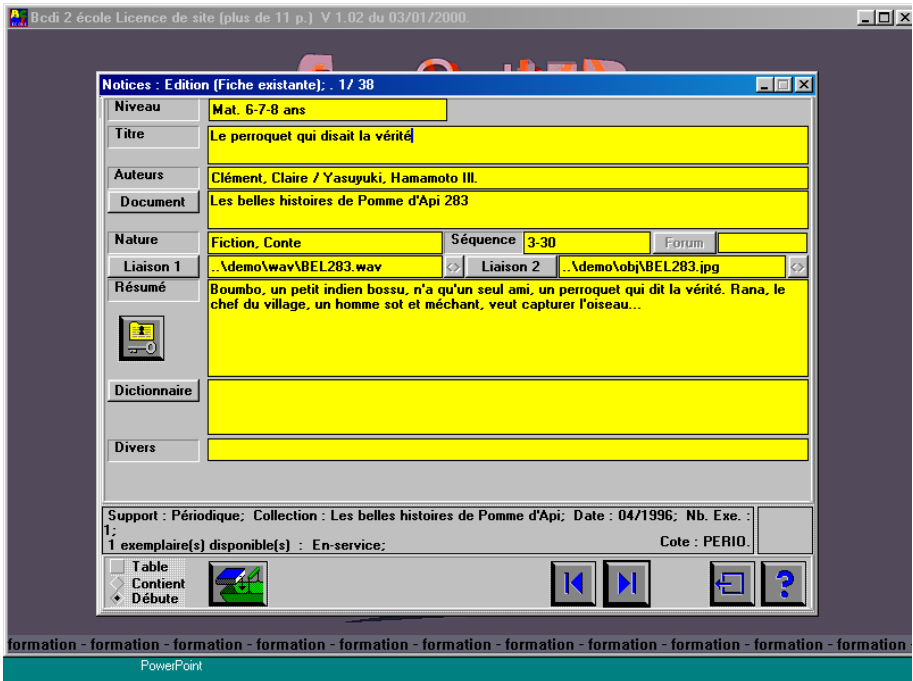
Bcdi 2 école Licence de site (plus de 11 p.) V 1.02 du 03/01/2000.

Notices : Edition (Fiche existante); . 1/ 38

Niveau
Mat. 6-7-8 ans

Titre
Le perroquet qui disait la vérité

Auteurs
Clément, Claire / Yasuyuki, Hamamoto Ill.

Document
Les belles histoires de Pomme d'Api 283

Nature
Fiction, Conte

Séquence
3-30

Forum

Liaison 1
..\demo\wav\BEL283.wav

Liaison 2
..\demo\obj\BEL283.jpg

Résumé
Boumbo, un petit indien bossu, n'a qu'un seul ami, un perroquet qui dit la vérité. Rana, le chef du village, un homme sot et méchant, veut capturer l'oiseau...

Dictionnaire

Divers

Support : Périodique; Collection : Les belles histoires de Pomme d'Api; Date : 04/1996; Nb. Exe. : 1;
1 exemplaire(s) disponible(s) : En-service;
Cote : PERIO.

Table
Contient
Débute

formation - formation - formation - formation - formation - formation - formation - formation - formation - formation - formation -

PowerPoint